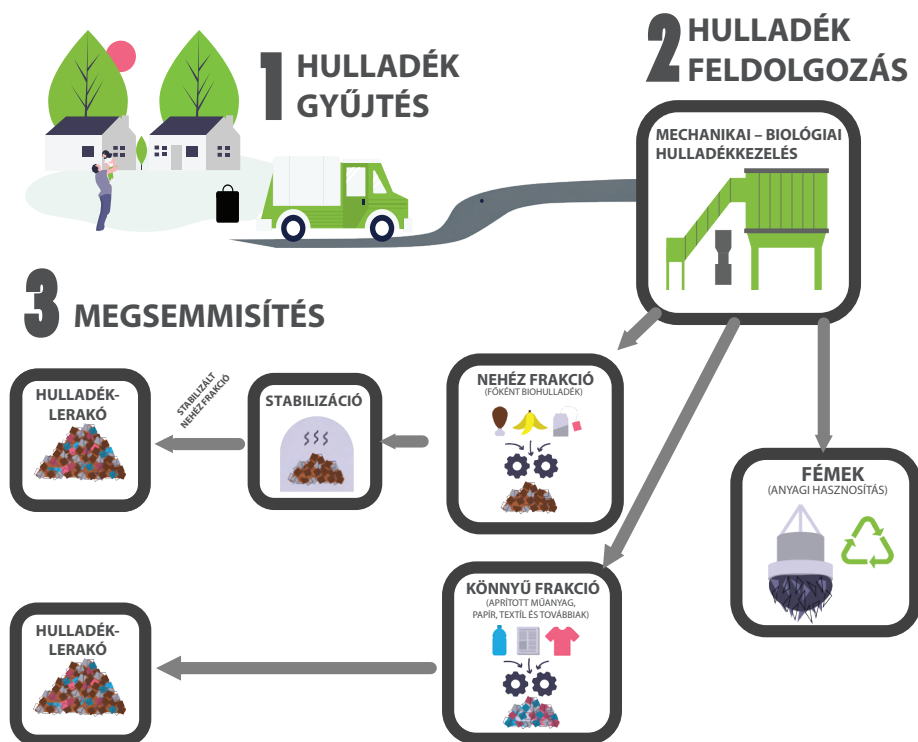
1 HULLADÉK GYŰJTÉS

2 HULLADÉK FELDOLGOZÁS

MECHANIKAI – BIOLÓGIAI HULLADÉKKEZELÉS

3 MEGSEMMISÍTÉS

HULLADÉK-LERAKÓ

STABILIZÁLT NEHÉZ FRAKCIÓ

STABILIZÁCIÓ

NEHÉZ FRAKCIÓ
(FŐKÉNT BIOHULLADÉK)

FÉMEK
(ANYAGI HASZNOSÍTÁS)

HULLADÉK-LERAKÓ

KÖNNYŰ FRAKCIÓ
(APRÍTOTT MŰANYAG, PAPÍR, TEXTIL ÉS TOVÁBBIAK)